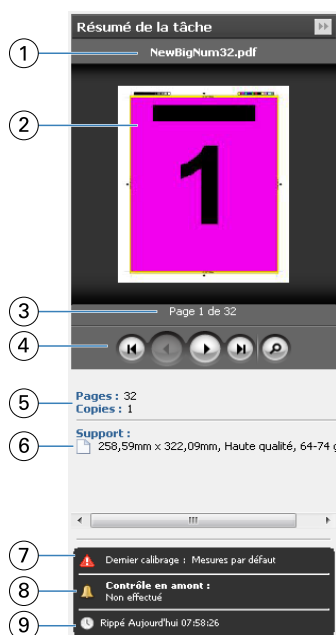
Résumé de la tâche

1

NewBigNum32.pdf

2

1

3

Page 1 de 32

4

5

Pages : 32
Copies : 1

6

Support :
258,59mm x 322,09mm, Haute qualité, 64-74 g

7

Dernier calibrage : Mesures par défaut

8

Contrôle en amont :
Non effectué

9

Rippé Aujourd'hui 07:58:26